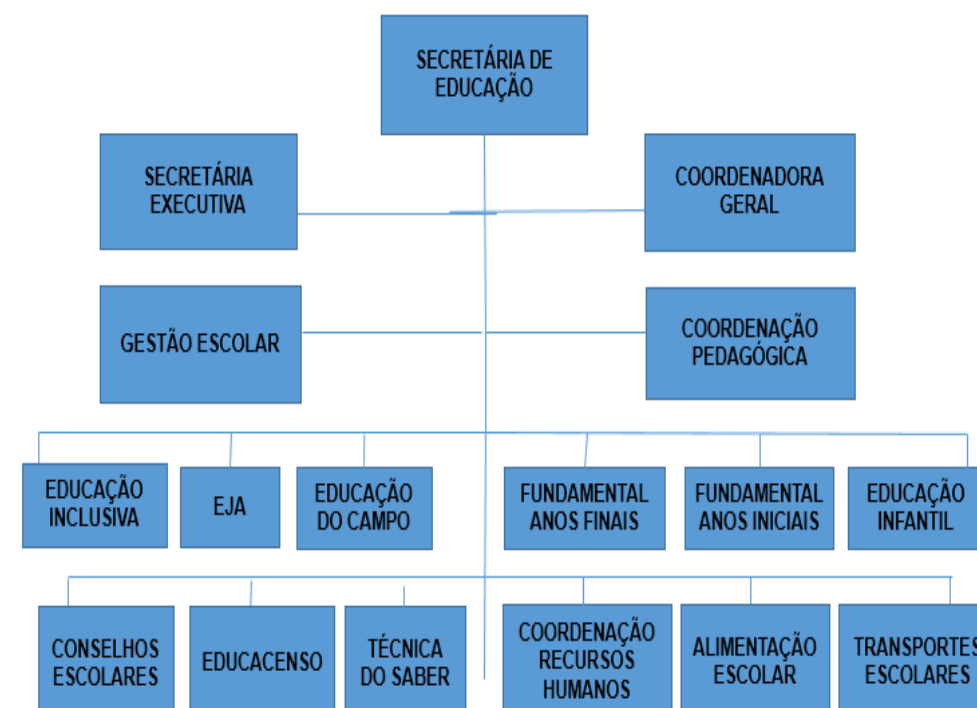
SECRETÁRIA DE EDUCAÇÃO

SECRETÁRIA EXECUTIVA

COORDENADORA GERAL

GESTÃO ESCOLAR

COORDENAÇÃO PEDAGÓGICA

EDUCAÇÃO INCLUSIVA

EJA

EDUCAÇÃO DO CAMPO

FUNDAMENTAL ANOS FINAIS

FUNDAMENTAL ANOS INICIAIS

EDUCAÇÃO INFANTIL

CONSELHOS ESCOLARES

EDUCACENSO

TÉCNICA DO SABER

COORDENAÇÃO RECURSOS HUMANOS

ALIMENTAÇÃO ESCOLAR

TRANSPORTES ESCOLARES